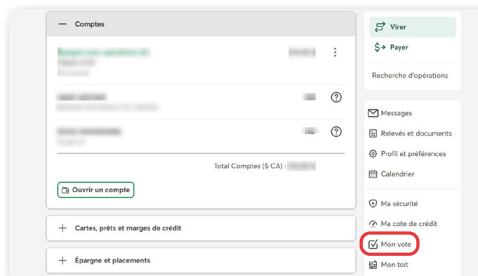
— Comptes

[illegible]

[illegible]

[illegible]

Total Comptes ($ CA) : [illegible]

Ouvrir un compte

+ Cartes, prêts et marges de crédit

+ Épargne et placements

Virer

Payer

Recherche d'opérations

Messages

Relevés et documents

Profil et préférences

Calendrier

Ma sécurité

Ma cote de crédit

Mon vote

Mon toit